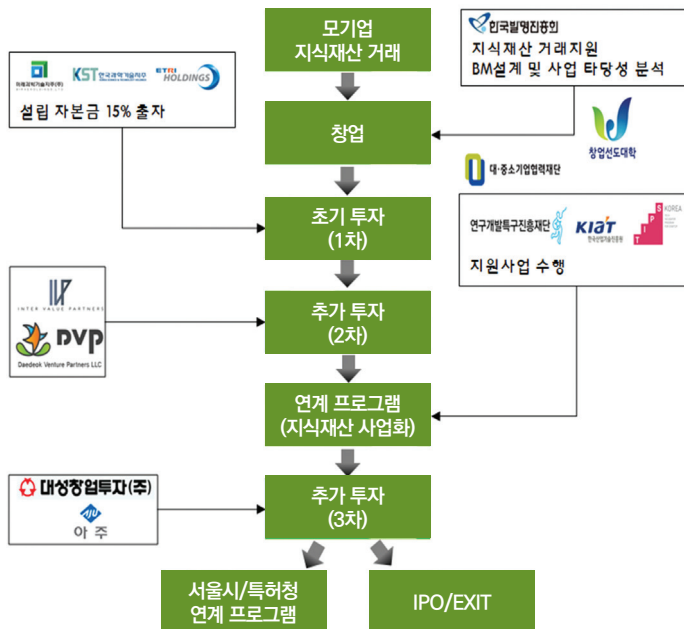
모기업
지식재산 거래

한국발명진흥회
지식재산 거래지원
BM설계 및 사업 타당성 분석

미래과학기술지주(주)
KST 한국과학기술지주
ETRI HOLDINGS
설립 자본금 15% 출자

창업

창업선도대학

대·중소기업협력재단

초기 투자
(1차)

연구개발특구진흥재단
KIAT 한국산업기술진흥원
KOREA
지원사업 수행

INTER VALUE PARTNERS
DVP
Daedeok Venture Partners LLC

추가 투자
(2차)

연계 프로그램
(지식재산 사업화)

대성창업투자(주)
아주

추가 투자
(3차)

서울시/특허청
연계 프로그램

IPO/EXIT